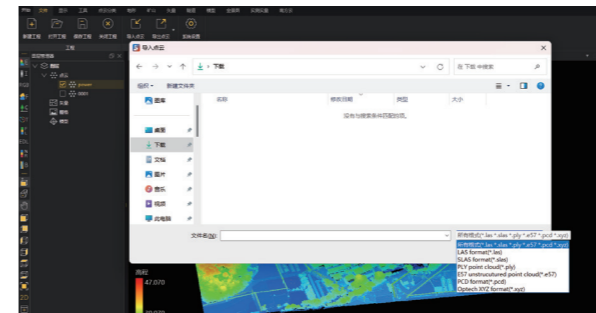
导入点云

← → ∨ ↑ ↓ > 下载

在 下载 中搜索

组织 ▾ 新建文件夹

图库

名称 修改日期 类型 大小

没有与搜索条件匹配的项。

桌面
下载
文档
图片
音乐
视频
此电脑

文件名(N):

所有格式(*.las *.slas *.ply *.e57 *.pcd *.xyz)
所有格式(*.las *.slas *.ply *.e57 *.pcd *.xyz)
LAS format(*.las)
SLAS format(*.slas)
PLY point cloud(*.ply)
E57 unstructured point cloud(*.e57)
PCD format(*.pcd)
Optech XYZ format(*.xyz)

高程
47.070